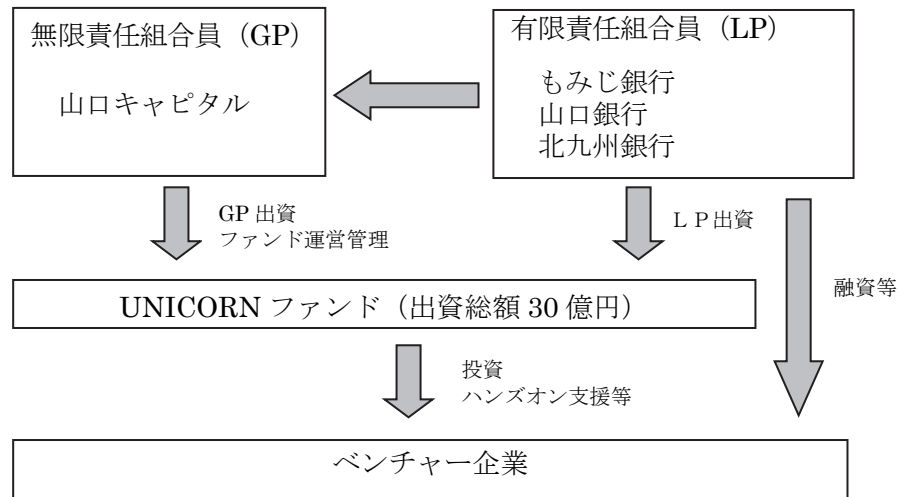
無限責任組合員（GP）

山口キャピタル

有限責任組合員（LP）

もみじ銀行
山口銀行
北九州銀行

GP 出資
ファンド運営管理

ＬＰ出資

融資等

UNICORN ファンド（出資総額 30 億円）

投資
ハンズオン支援等

ベンチャー企業